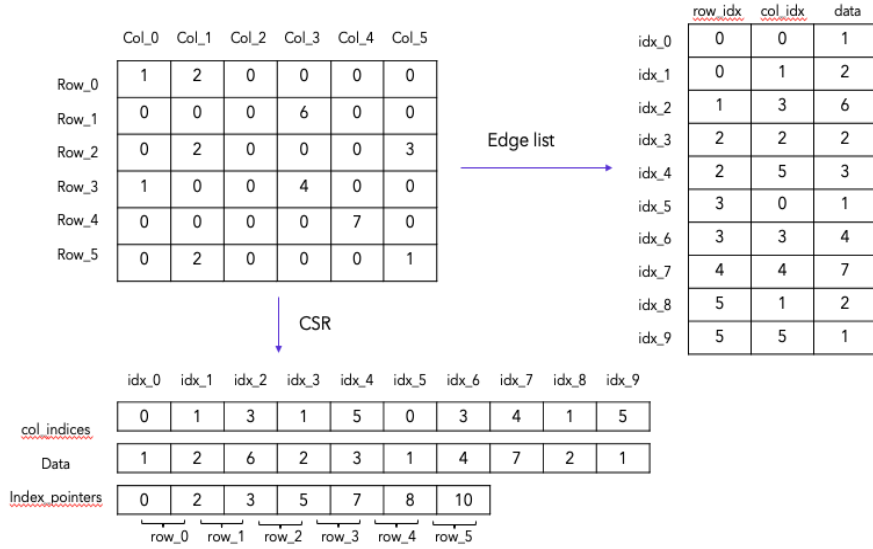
|  | Col_0 | Col_1 | Col_2 | Col_3 | Col_4 | Col_5 |
|---|---|---|---|---|---|---|
| Row_0 | 1 | 2 | 0 | 0 | 0 | 0 |
| Row_1 | 0 | 0 | 0 | 6 | 0 | 0 |
| Row_2 | 0 | 2 | 0 | 0 | 0 | 3 |
| Row_3 | 1 | 0 | 0 | 4 | 0 | 0 |
| Row_4 | 0 | 0 | 0 | 0 | 7 | 0 |
| Row_5 | 0 | 2 | 0 | 0 | 0 | 1 |

Edge list

|  | row_idx | col_idx | data |
|---|---|---|---|
| idx_0 | 0 | 0 | 1 |
| idx_1 | 0 | 1 | 2 |
| idx_2 | 1 | 3 | 6 |
| idx_3 | 2 | 2 | 2 |
| idx_4 | 2 | 5 | 3 |
| idx_5 | 3 | 0 | 1 |
| idx_6 | 3 | 3 | 4 |
| idx_7 | 4 | 4 | 7 |
| idx_8 | 5 | 1 | 2 |
| idx_9 | 5 | 5 | 1 |

CSR

|  | idx_0 | idx_1 | idx_2 | idx_3 | idx_4 | idx_5 | idx_6 | idx_7 | idx_8 | idx_9 |
|---|---|---|---|---|---|---|---|---|---|---|
| col_indices | 0 | 1 | 3 | 1 | 5 | 0 | 3 | 4 | 1 | 5 |
| Data | 1 | 2 | 6 | 2 | 3 | 1 | 4 | 7 | 2 | 1 |
| Index_pointers | 0 | 2 | 3 | 5 | 7 | 8 | 10 | | | |

row_0 row_1 row_2 row_3 row_4 row_5